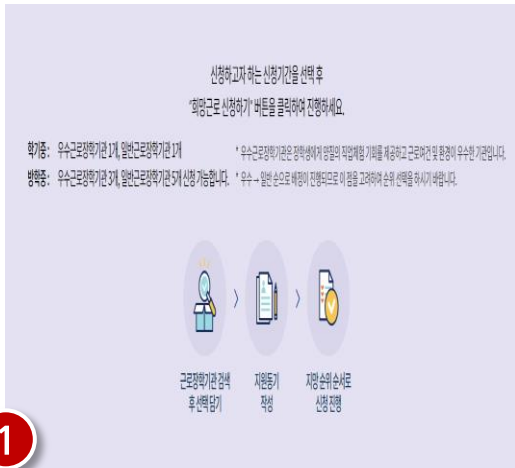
신청하고자 하는 신청기간을 선택 후
"희망근로 신청하기" 버튼을 클릭하여 진행하세요.

학기중: 우수근로장학기관 1개, 일반근로장학기관 1개

방학중: 우수근로장학기관 3개, 일반근로장학기관 5개 신청 가능합니다.

* 우수근로장학기관은 장학생에게 양질의 직업체험 기회를 제공하고 근로여건 및 환경이 우수한 기관입니다.

* 우수 → 일반 순으로 배정이 진행되므로 이 점을 고려하여 순위 선택을 하시기 바랍니다.

근로장학기관 검색 후 선택 담기

지원동기 작성

지망 순위 순서로 신청 진행

1